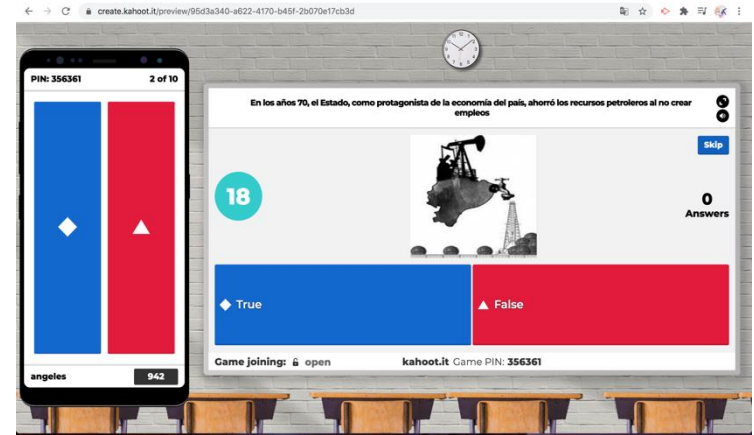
create.kahoot.it/preview/95d3a340-a622-4170-b45f-2b070e17cb3d

PIN: 356361
2 of 10

angeles
942

En los años 70, el Estado, como protagonista de la economía del país, ahorró los recursos petroleros al no crear empleos

Skip

18

0
Answers

True

False

Game joining: open
kahoot.it Game PIN: 356361